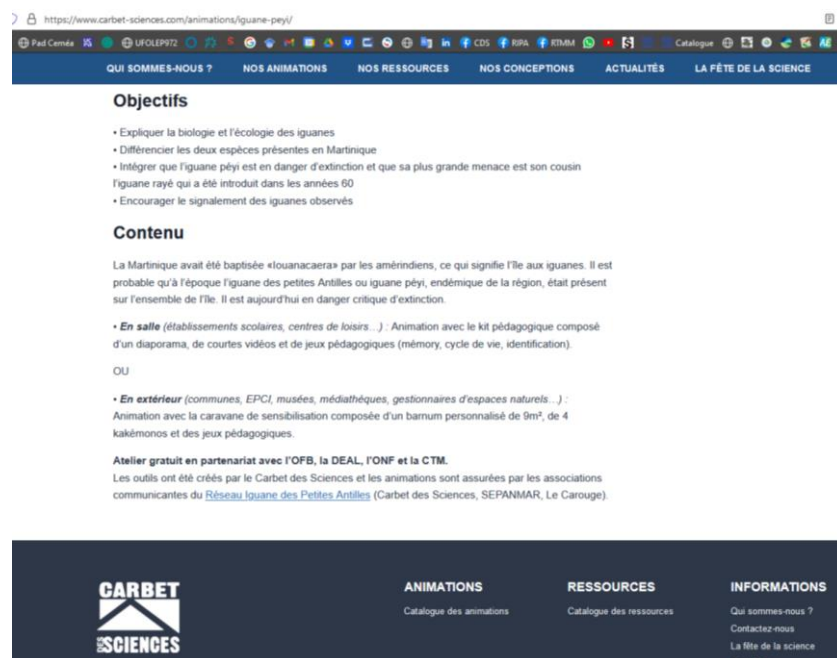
https://www.carbet-sciences.com/animations/iguane-peyi/

Pad Ceméa UFOLEP972 CDS RIPA RTMM Catalogue

QUI SOMMES-NOUS ? NOS ANIMATIONS NOS RESSOURCES NOS CONCEPTIONS ACTUALITÉS LA FÊTE DE LA SCIENCE

Objectifs

• Expliquer la biologie et l'écologie des iguanes
• Différencier les deux espèces présentes en Martinique
• Intégrer que l'iguane péyi est en danger d'extinction et que sa plus grande menace est son cousin l'iguane rayé qui a été introduit dans les années 60
• Encourager le signalement des iguanes observés

Contenu

La Martinique avait été baptisée «Iouanacaera» par les amérindiens, ce qui signifie l'île aux iguanes. Il est probable qu'à l'époque l'iguane des petites Antilles ou iguane péyi, endémique de la région, était présent sur l'ensemble de l'île. Il est aujourd'hui en danger critique d'extinction.

• En salle (établissements scolaires, centres de loisirs…) : Animation avec le kit pédagogique composé d'un diaporama, de courtes vidéos et de jeux pédagogiques (mémory, cycle de vie, identification).

OU

• En extérieur (communes, EPCI, musées, médiathèques, gestionnaires d'espaces naturels…) : Animation avec la caravane de sensibilisation composée d'un barnum personnalisé de 9m², de 4 kakémonos et des jeux pédagogiques.

Atelier gratuit en partenariat avec l'OFB, la DEAL, l'ONF et la CTM.
Les outils ont été créés par le Carbet des Sciences et les animations sont assurées par les associations communicantes du Réseau Iguane des Petites Antilles (Carbet des Sciences, SEPANMAR, Le Carouge).

CARBET DES SCIENCES

ANIMATIONS
Catalogue des animations

RESSOURCES
Catalogue des ressources

INFORMATIONS
Qui sommes-nous ?
Contactez-nous
La fête de la science